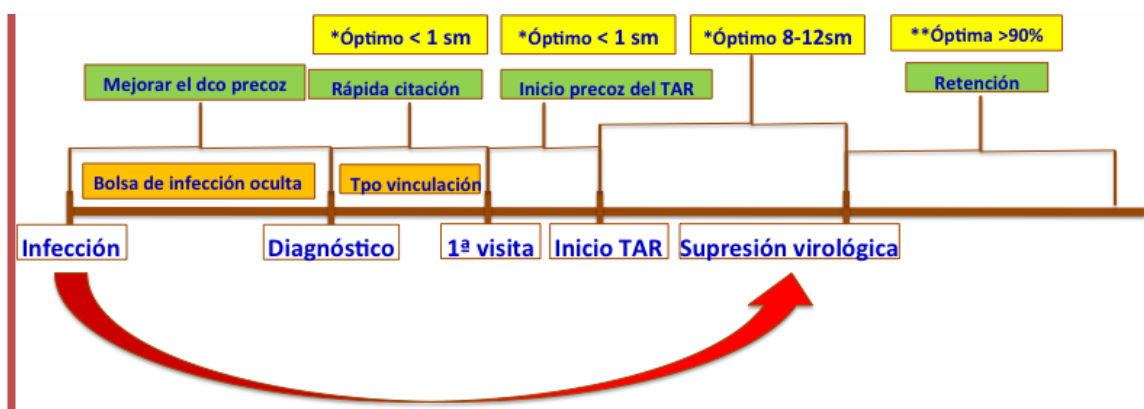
*Óptimo < 1 sm

*Óptimo < 1 sm

*Óptimo 8-12sm

**Óptima >90%

Mejorar el dco precoz

Rápida citación

Inicio precoz del TAR

Retención

Bolsa de infección oculta

Tpo vinculación

Infección

Diagnóstico

1ª visita

Inicio TAR

Supresión virológica